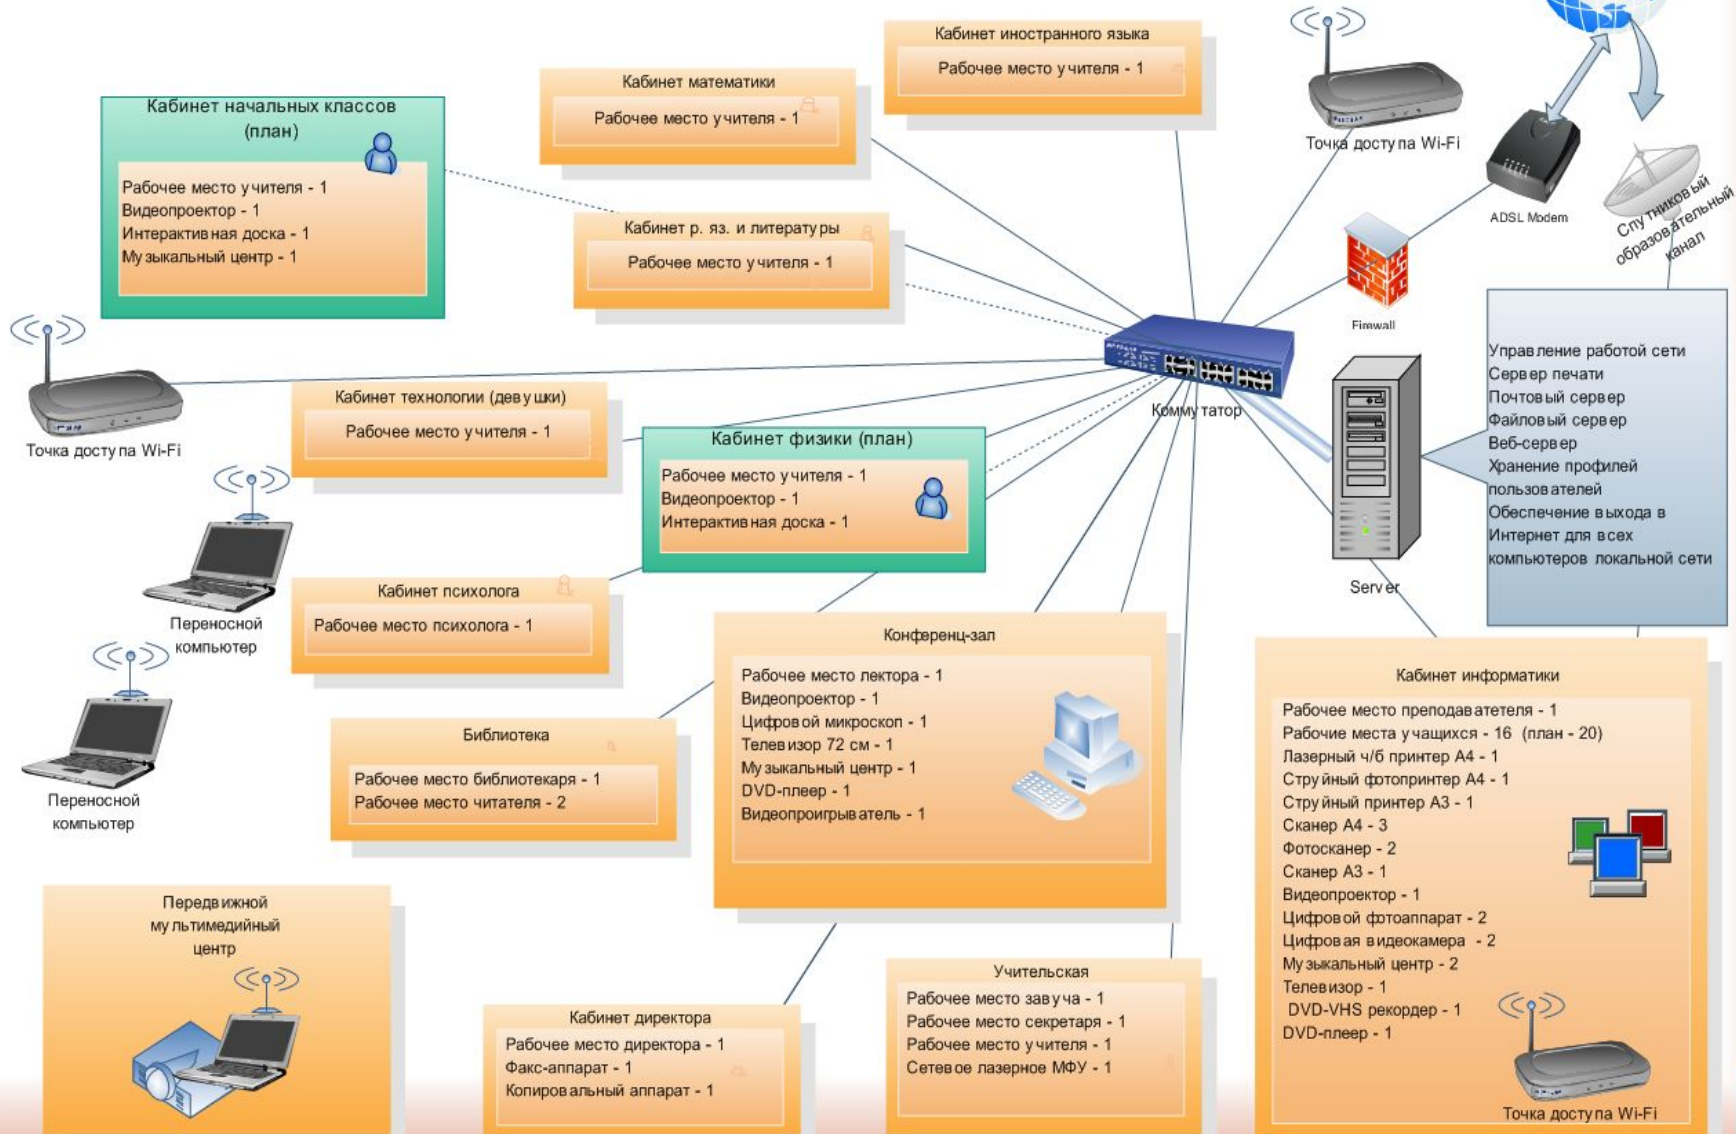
Кабинет иностранного языка
Рабочее место учителя - 1

Кабинет математики
Рабочее место учителя - 1

Кабинет начальных классов (план)
Рабочее место учителя - 1
Видеопроектор - 1
Интерактивная доска - 1
Музыкальный центр - 1

Кабинет р. яз. и литературы
Рабочее место учителя - 1

Точка доступа Wi-Fi

ADSL Modem

Спутниковый образовательный канал

Firewall

Точка доступа Wi-Fi

Кабинет технологии (девушки)
Рабочее место учителя - 1

Коммутатор

Кабинет физики (план)
Рабочее место учителя - 1
Видеопроектор - 1
Интерактивная доска - 1

Управление работой сети
Сервер печати
Почтовый сервер
Файловый сервер
Веб-сервер
Хранение профилей пользователей
Обеспечение выхода в Интернет для всех компьютеров локальной сети

Server

Переносной компьютер

Кабинет психолога
Рабочее место психолога - 1

Конференц-зал
Рабочее место лектора - 1
Видеопроектор - 1
Цифровой микроскоп - 1
Телевизор 72 см - 1
Музыкальный центр - 1
DVD-плеер - 1
Видеопроигрыватель - 1

Переносной компьютер

Библиотека
Рабочее место библиотекаря - 1
Рабочее место читателя - 2

Кабинет информатики
Рабочее место преподавателя - 1
Рабочие места учащихся - 16 (план - 20)
Лазерный ч/б принтер А4 - 1
Струйный фотопринтер А4 - 1
Струйный принтер А3 - 1
Сканер А4 - 3
Фотосканер - 2
Сканер А3 - 1
Видеопроектор - 1
Цифровой фотоаппарат - 2
Цифровая видеокамера - 2
Музыкальный центр - 2
Телевизор - 1
DVD-VHS рекордер - 1
DVD-плеер - 1

Передвижной мультимедийный центр

Учительская
Рабочее место завуча - 1
Рабочее место секретаря - 1
Рабочее место учителя - 1
Сетевое лазерное МФУ - 1

Кабинет директора
Рабочее место директора - 1
Факс-аппарат - 1
Копировальный аппарат - 1

Точка доступа Wi-Fi